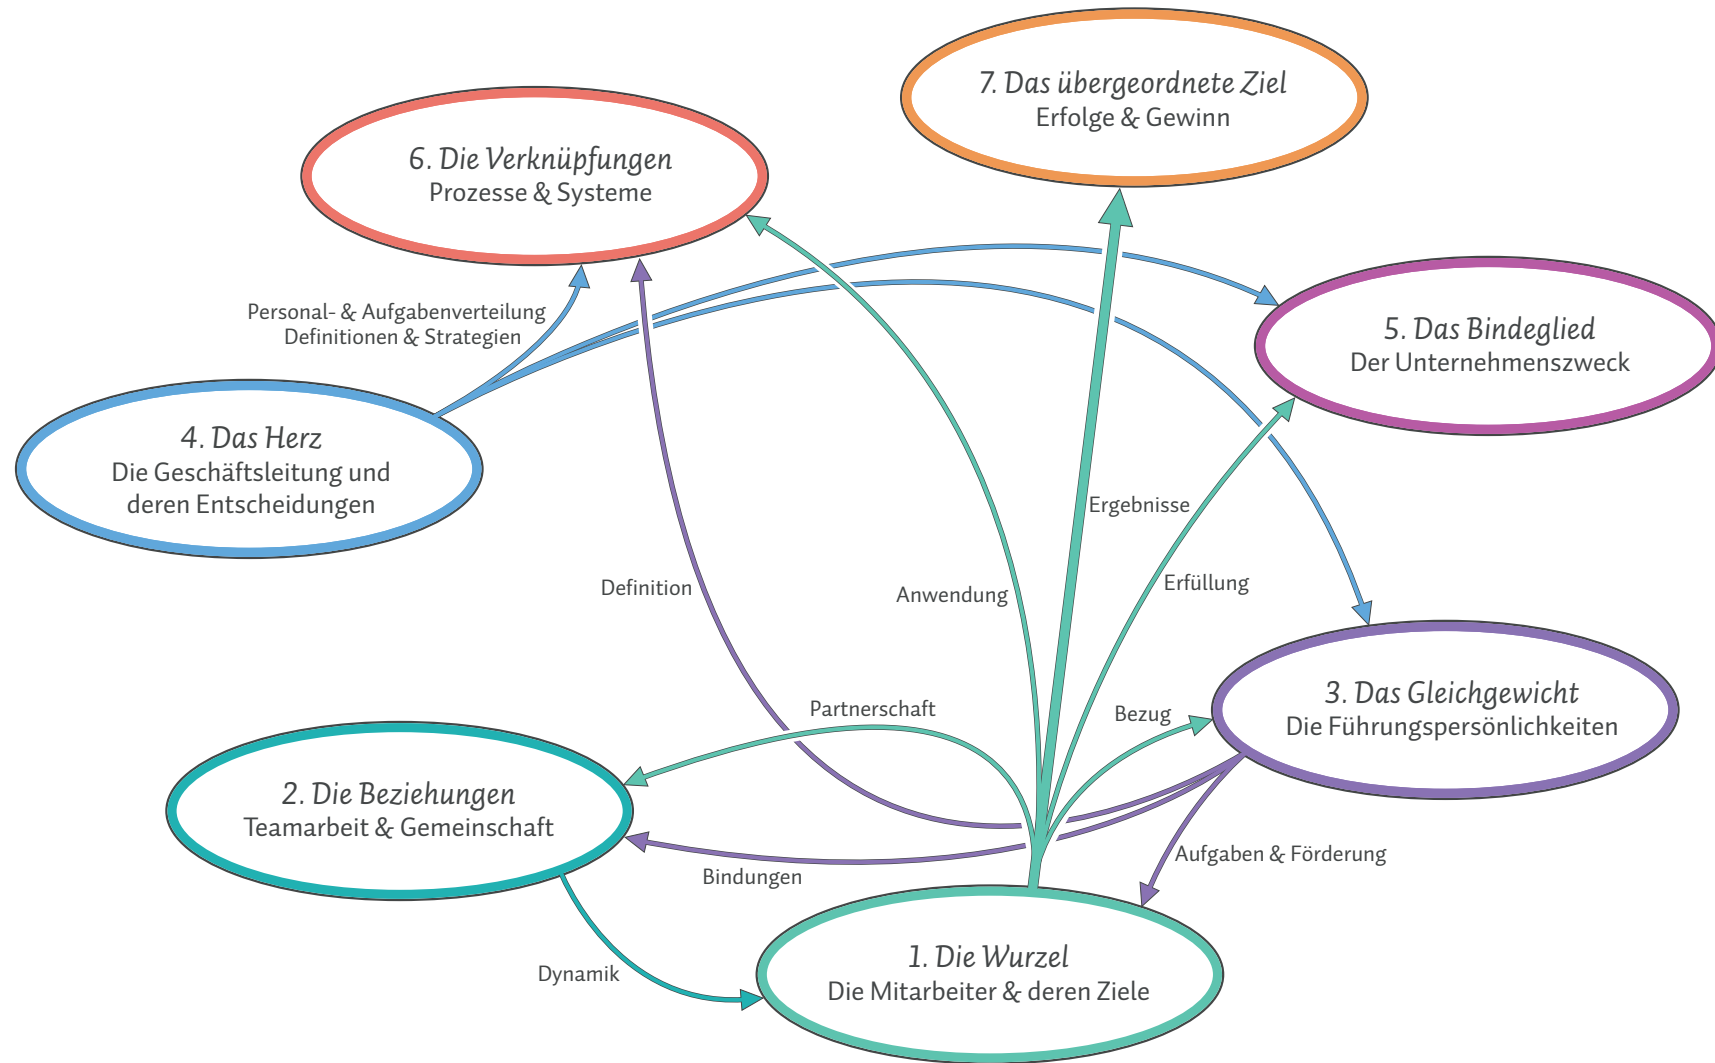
7. Das übergeordnete Ziel
Erfolge & Gewinn

6. Die Verknüpfungen
Prozesse & Systeme

5. Das Bindeglied
Der Unternehmenszweck

Personal- & Aufgabenverteilung
Definitionen & Strategien

4. Das Herz
Die Geschäftsleitung und deren Entscheidungen

Ergebnisse

Definition

Anwendung

Erfüllung

3. Das Gleichgewicht
Die Führungspersönlichkeiten

Partnerschaft

Bezug

2. Die Beziehungen
Teamarbeit & Gemeinschaft

Aufgaben & Förderung

Bindungen

Dynamik

1. Die Wurzel
Die Mitarbeiter & deren Ziele